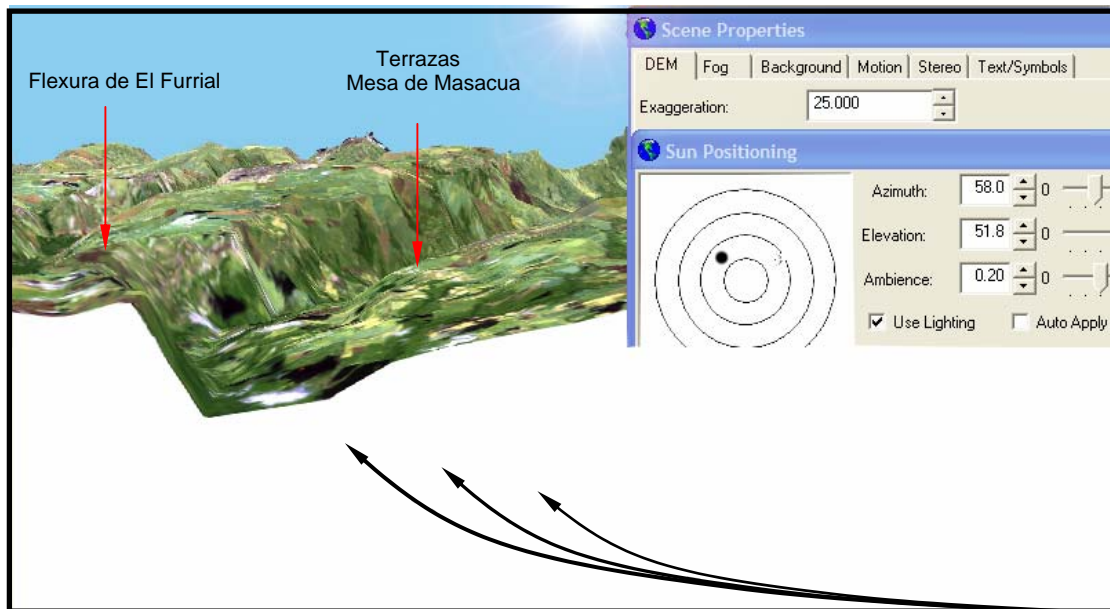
Flexura de El Furrial

Terrazas
Mesa de Masacua

Scene Properties

DEM | Fog | Background | Motion | Stereo | Text/Symbols

Exaggeration: 25.000

Sun Positioning

Azimuth: 58.0 0

Elevation: 51.8 0

Ambience: 0.20 0

Use Lighting

Auto Apply